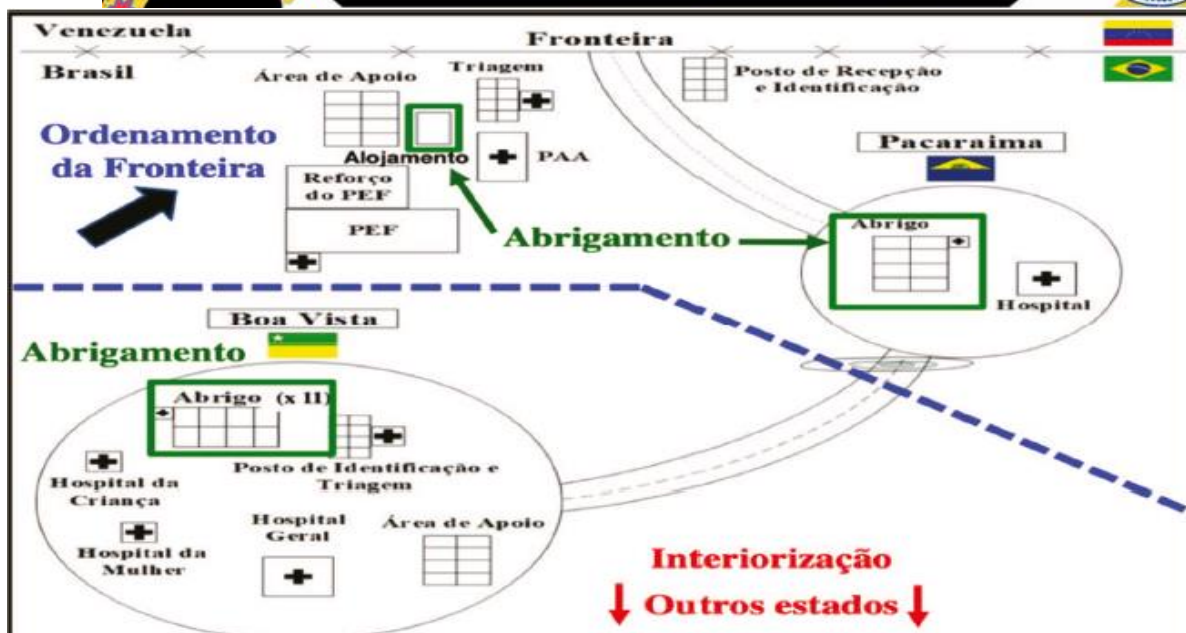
Venezuela

Fronteira

Brasil

Área de Apoio

Triagem

Posto de Recepção e Identificação

Ordenamento da Fronteira

Alojamento

PAA

Pacaraima

Reforço do PEF

PEF

Abrigamento

Abrigo

Hospital

Boa Vista

Abrigamento

Abrigo (x 11)

Hospital da Criança

Posto de Identificação e Triagem

Hospital Geral

Área de Apoio

Hospital da Mulher

Interiorização

Outros estados